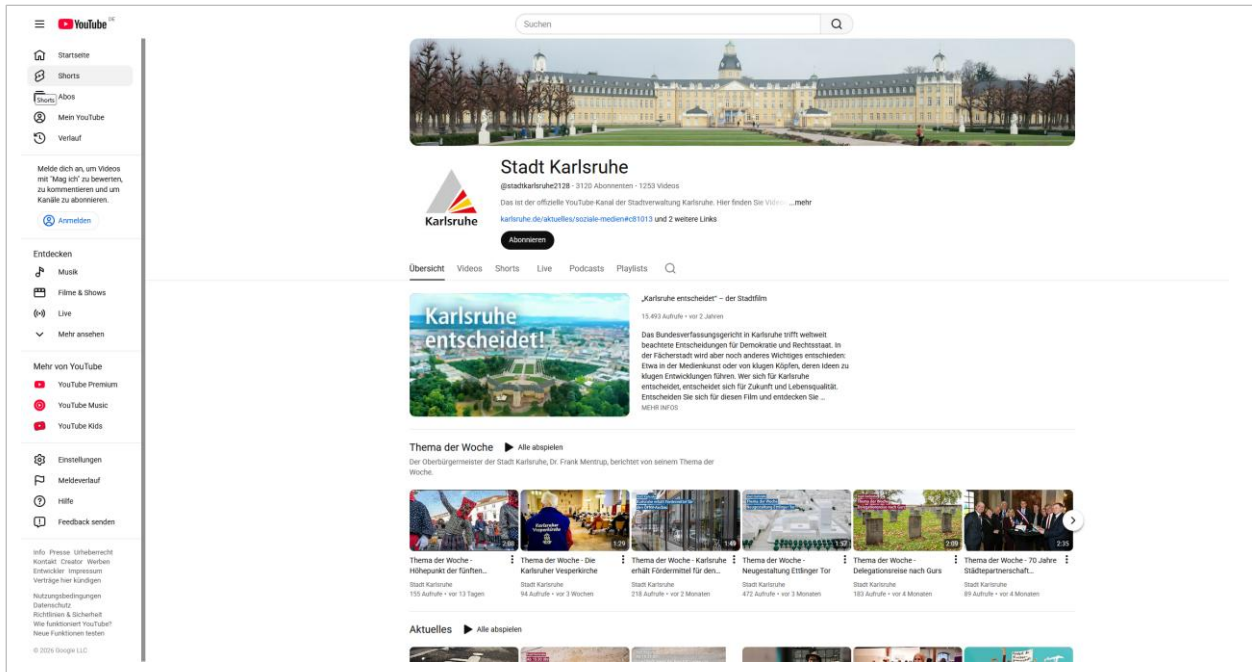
YouTube DE

Suchen

Startseite
Shorts
Shorts Abos
Mein YouTube
Verlauf

Melde dich an, um Videos mit "Mag ich" zu bewerten, zu kommentieren und um Kanäle zu abonnieren.

Anmelden

Entdecken
Musik
Filme & Shows
Live
Mehr ansehen

Mehr von YouTube
YouTube Premium
YouTube Music
YouTube Kids

Einstellungen
Meldeverlauf
Hilfe
Feedback senden

Info Presse Urheberrecht Kontakt Creator Werben Entwickler Impressum Verträge hier kündigen

Nutzungsbedingungen Datenschutz Richtlinien & Sicherheit Wie funktioniert YouTube? Neue Funktionen testen

© 2026 Google LLC

Karlsruhe

Stadt Karlsruhe

@stadtkarlsruhe2128 · 3120 Abonnenten · 1253 Videos

Das ist der offizielle YouTube-Kanal der Stadtverwaltung Karlsruhe. Hier finden Sie Videos ...mehr

karlsruhe.de/aktuelles/soziale-medien#c81013 und 2 weitere Links

Abonnieren

Übersicht Videos Shorts Live Podcasts Playlists

Karlsruhe entscheidet!

„Karlsruhe entscheidet" – der Stadtfilm

15.493 Aufrufe · vor 2 Jahren

Das Bundesverfassungsgericht in Karlsruhe trifft weltweit beachtete Entscheidungen für Demokratie und Rechtsstaat. In der Fächerstadt wird aber noch anderes Wichtiges entschieden: Etwa in der Medienkunst oder von klugen Köpfen, deren Ideen zu klugen Entwicklungen führen. Wer sich für Karlsruhe entscheidet, entscheidet sich für Zukunft und Lebensqualität. Entscheiden Sie sich für diesen Film und entdecken Sie ...

MEHR INFOS

Thema der Woche Alle abspielen

Der Oberbürgermeister der Stadt Karlsruhe, Dr. Frank Mentrup, berichtet von seinem Thema der Woche.

2:08
Thema der Woche - Höhepunkt der fünften...
Stadt Karlsruhe
155 Aufrufe · vor 13 Tagen

1:29
Thema der Woche - Die Karlsruher Vesperkirche
Stadt Karlsruhe
94 Aufrufe · vor 3 Wochen

1:49
Thema der Woche - Karlsruhe erhält Fördermittel für den...
Stadt Karlsruhe
218 Aufrufe · vor 2 Monaten

1:57
Thema der Woche - Neugestaltung Ettlinger Tor
Stadt Karlsruhe
472 Aufrufe · vor 3 Monaten

2:09
Thema der Woche - Delegationsreise nach Gurs
Stadt Karlsruhe
103 Aufrufe · vor 4 Monaten

2:35
Thema der Woche - 70 Jahre Städtepartnerschaft...
Stadt Karlsruhe
89 Aufrufe · vor 4 Monaten

Aktuelles Alle abspielen